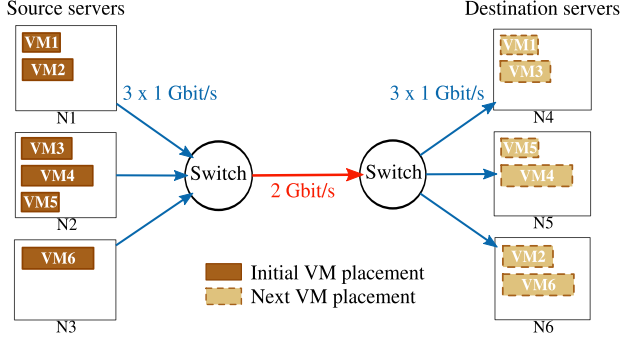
Source servers

VM1
VM2
N1

VM3
VM4
VM5
N2

VM6
N3

3 x 1 Gbit/s

Switch

2 Gbit/s

Switch

3 x 1 Gbit/s

Destination servers

VM1
VM3
N4

VM5
VM4
N5

VM2
VM6
N6

Initial VM placement
Next VM placement